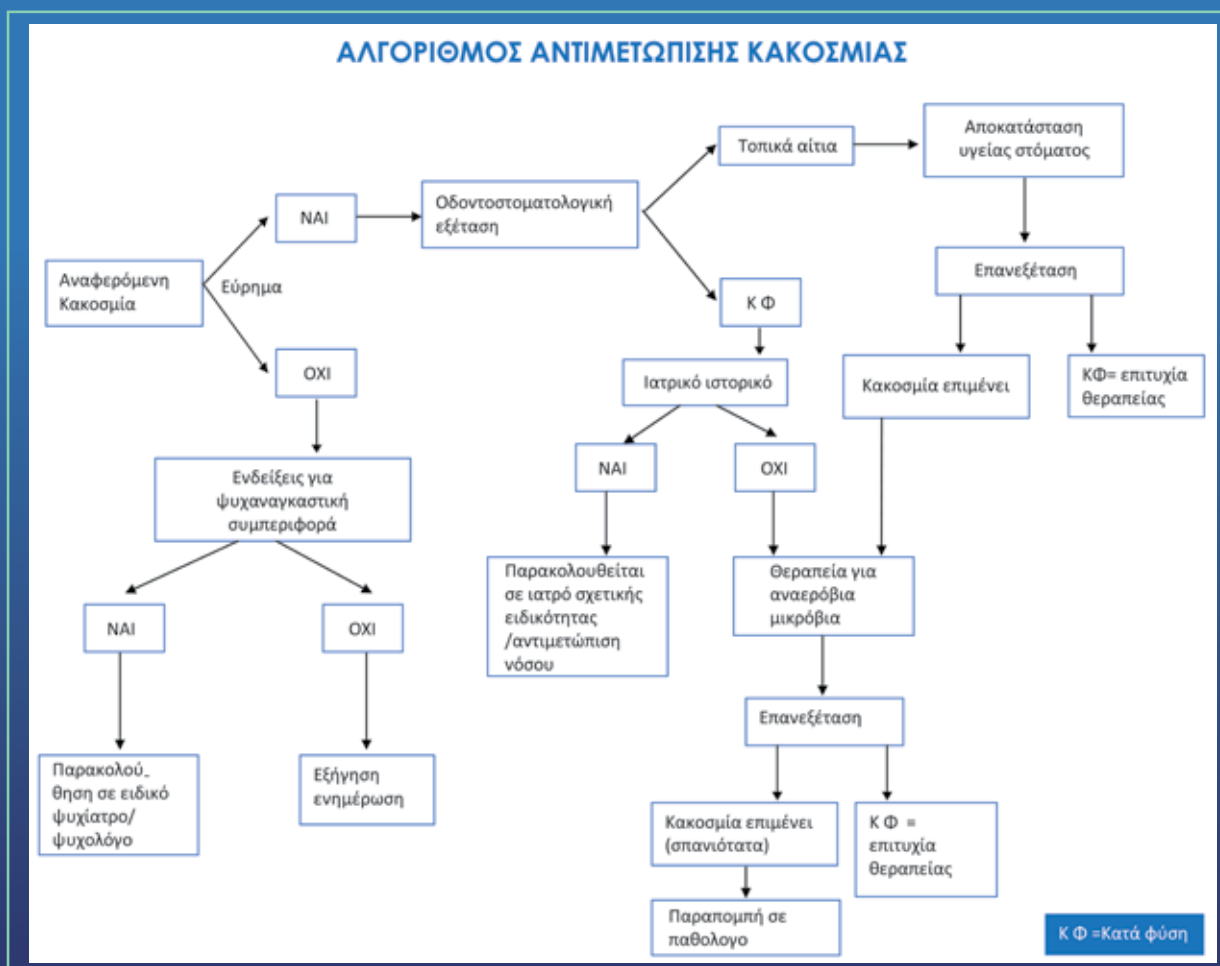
ΑΛΓΟΡΙΘΜΟΣ ΑΝΤΙΜΕΤΩΠΙΣΗΣ ΚΑΚΟΣΜΙΑΣ

Αναφερόμενη Κακοσμία

Εύρημα

ΝΑΙ

ΟΧΙ

Οδοντοστοματολογική εξέταση

Τοπικά αίτια

Αποκατάσταση υγείας στόματος

Επανεξέταση

Κακοσμία επιμένει

ΚΦ= επιτυχία θεραπείας

Κ Φ

Ιατρικό ιστορικό

ΝΑΙ

ΟΧΙ

Παρακολουθείται σε ιατρό σχετικής ειδικότητας /αντιμετώπιση νόσου

Θεραπεία για αναερόβια μικρόβια

Επανεξέταση

Κακοσμία επιμένει (σπανιότατα)

Κ Φ = επιτυχία θεραπείας

Παραπομπή σε παθολογο

Ενδείξεις για ψυχαναγκαστική συμπεριφορά

ΝΑΙ

ΟΧΙ

Παρακολού_ θηση σε ειδικό ψυχίατρο/ ψυχολόγο

Εξήγηση ενημέρωση

Κ Φ =Κατά φύση